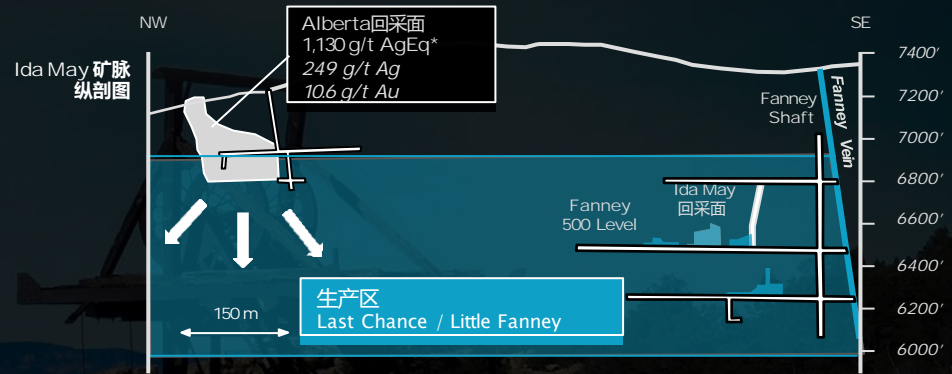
NW

SE

Alberta回采面
1,130 g/t AgEq*
249 g/t Ag
10.6 g/t Au

Ida May 矿脉纵剖图

7400'
7200'
7000'
6800'
6600'
6400'
6200'
6000'

Fanney Shaft

Fanney Vein

Fanney 500 Level

Ida May 回采面

150 m

生产区
Last Chance / Little Fanney